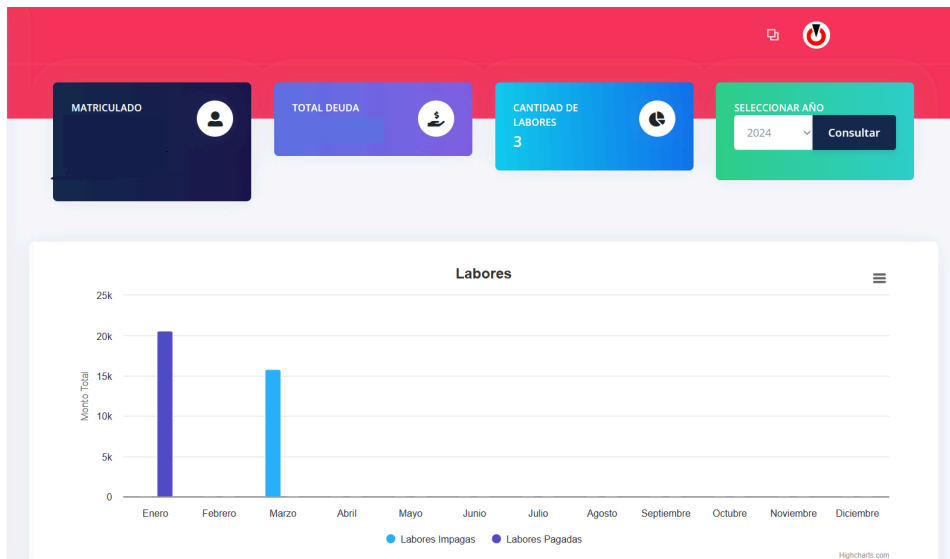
MATRICULADO

TOTAL DEUDA

CANTIDAD DE LABORES
3

SELECCIONAR AÑO
2024
Consultar

Labores

25k
20k
15k
10k
5k
0

Monto Total

Enero Febrero Marzo Abril Mayo Junio Julio Agosto Septiembre Octubre Noviembre Diciembre

Labores Impagas
Labores Pagadas

Highcharts.com